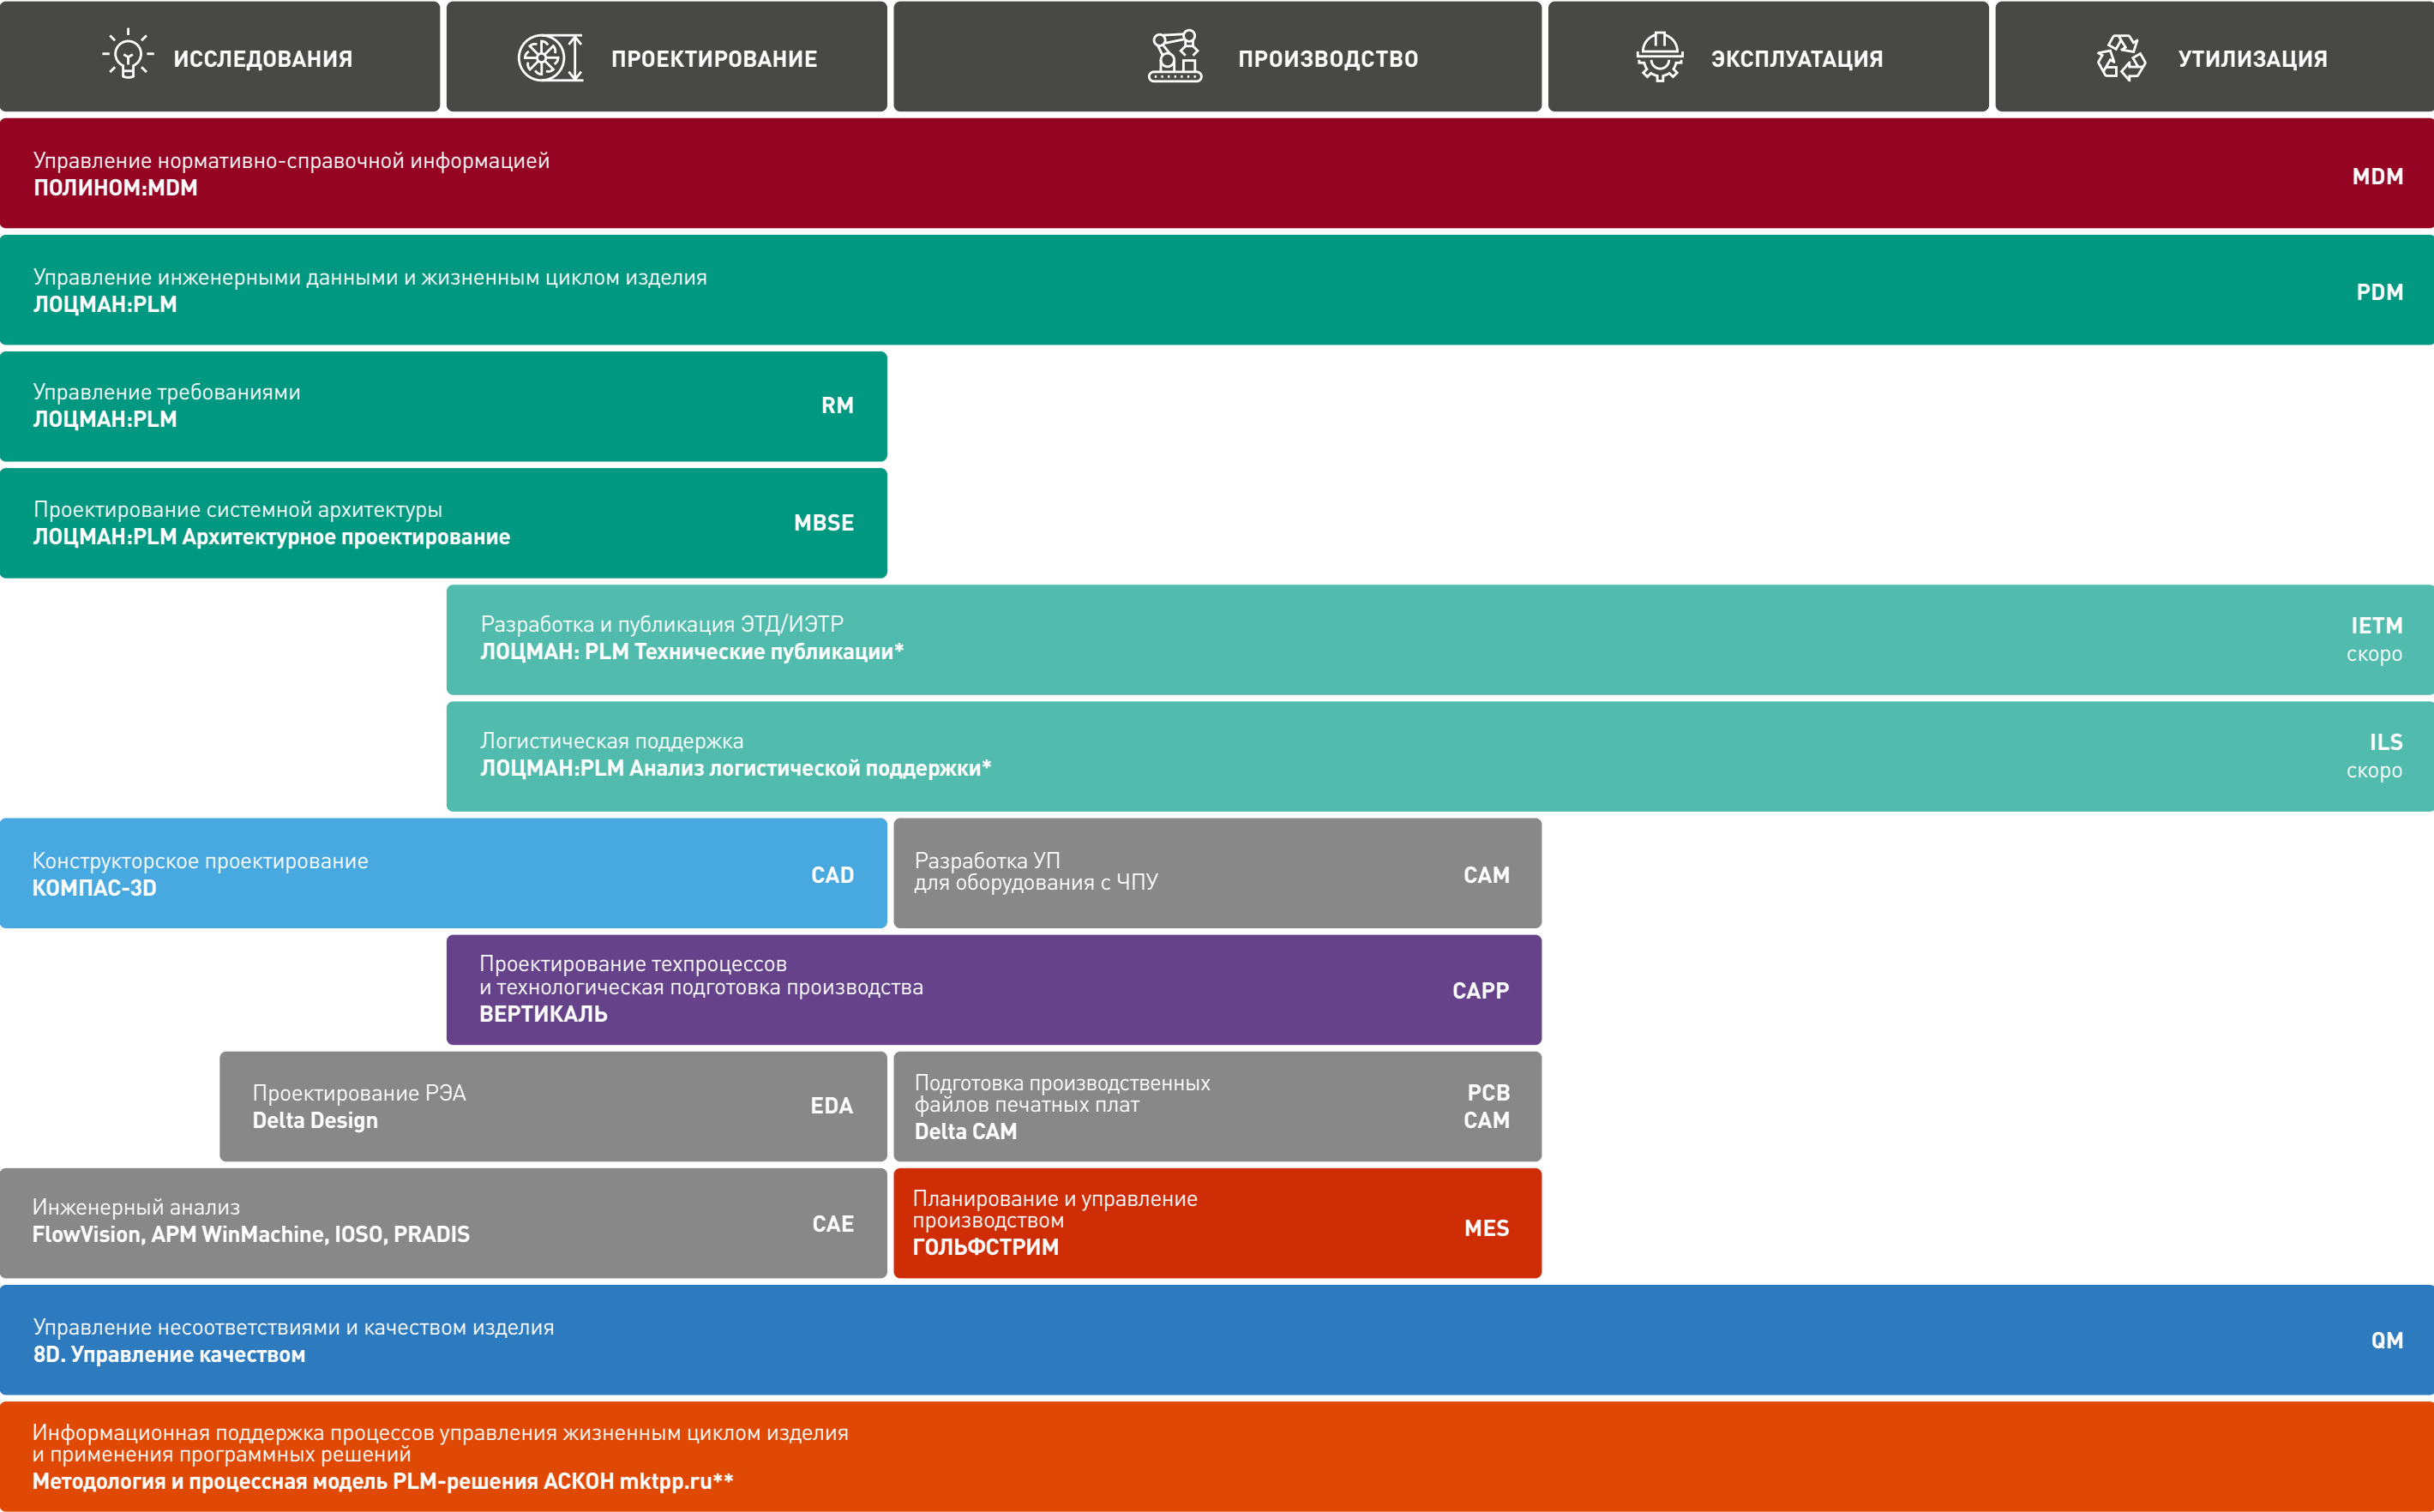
ИССЛЕДОВАНИЯ

ПРОЕКТИРОВАНИЕ

ПРОИЗВОДСТВО

ЭКСПЛУАТАЦИЯ

УТИЛИЗАЦИЯ

Управление нормативно-справочной информацией
ПОЛИНОМ:MDM
MDM

Управление инженерными данными и жизненным циклом изделия
ЛОЦМАН:PLM
PDM

Управление требованиями
ЛОЦМАН:PLM
RM

Проектирование системной архитектуры
ЛОЦМАН:PLM Архитектурное проектирование
MBSE

Разработка и публикация ЭТД/ИЭТР
ЛОЦМАН: PLM Технические публикации*
IETM
скоро

Логистическая поддержка
ЛОЦМАН:PLM Анализ логистической поддержки*
ILS
скоро

Конструкторское проектирование
КОМПАС-3D
CAD

Разработка УП
для оборудования с ЧПУ
CAM

Проектирование техпроцессов
и технологическая подготовка производства
ВЕРТИКАЛЬ
CAPP

Проектирование РЭА
Delta Design
EDA

Подготовка производственных
файлов печатных плат
Delta CAM
PCB
CAM

Инженерный анализ
FlowVision, APM WinMachine, IOSO, PRADIS
CAE

Планирование и управление
производством
ГОЛЬФСТРИМ
MES

Управление несоответствиями и качеством изделия
8D. Управление качеством
QM

Информационная поддержка процессов управления жизненным циклом изделия
и применения программных решений
Методология и процессная модель PLM-решения АСКОН mktpp.ru**